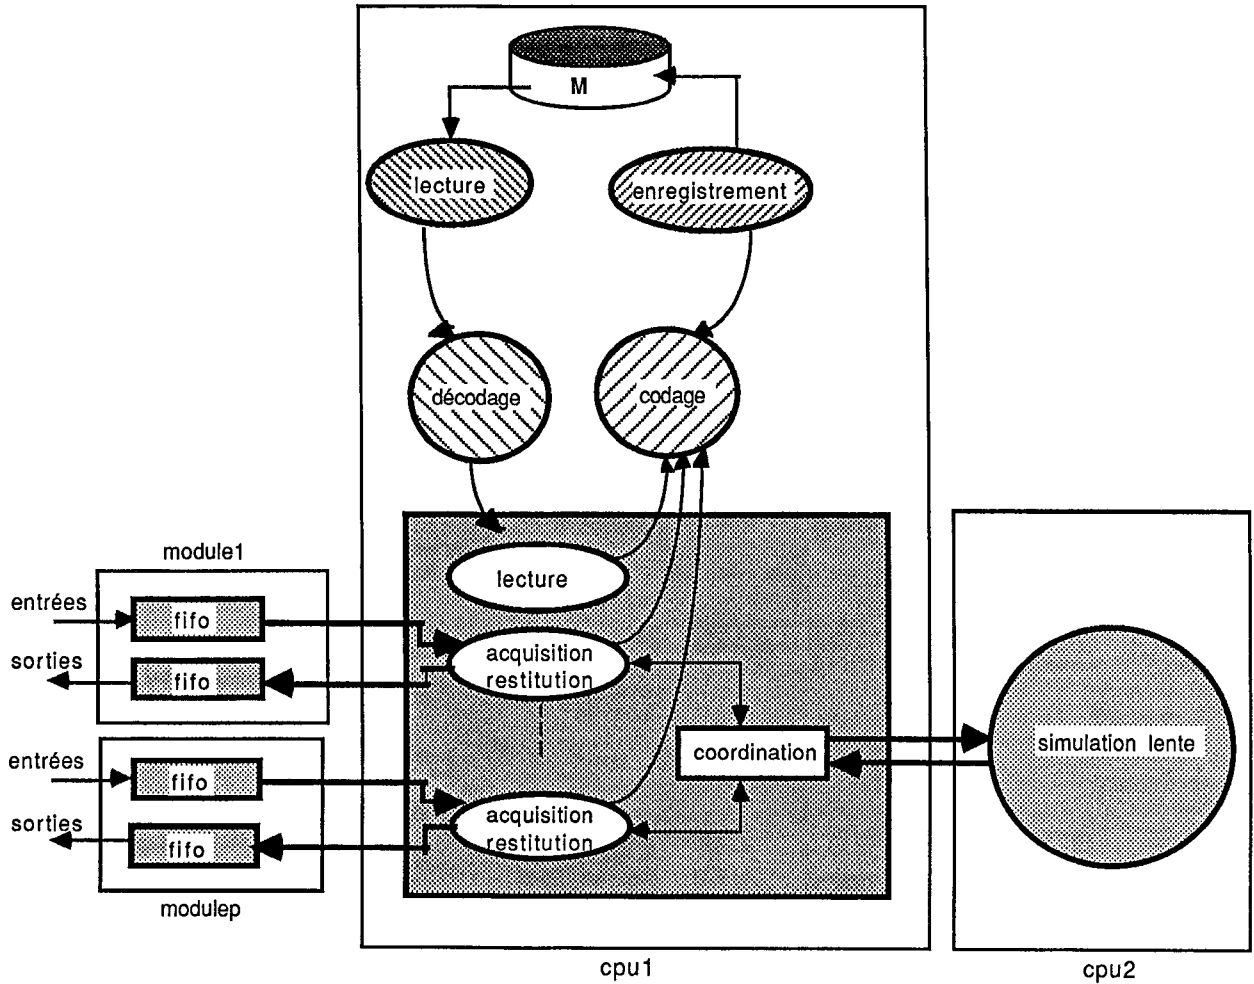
M

lecture

enregistrement

décodage

codage

module1

entrées

fifo

sorties

fifo

lecture

acquisition restitution

coordination

simulation lente

entrées

fifo

sorties

fifo

acquisition restitution

modulep

cpu1

cpu2